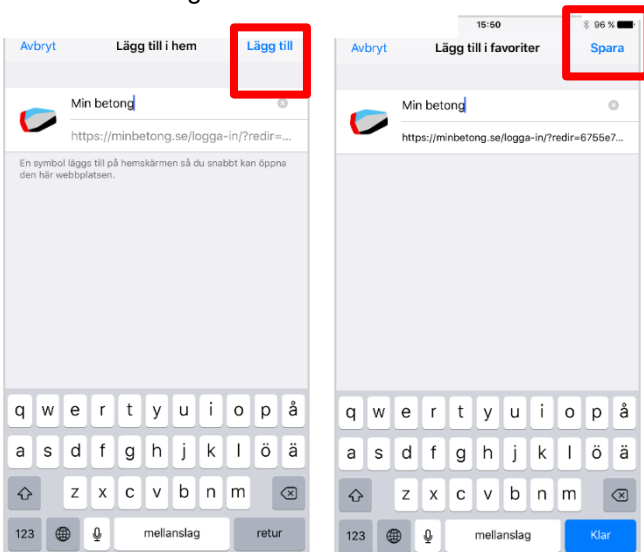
Avbryt Lägg till i hem Lägg till

Min betong

https://minbetong.se/logga-in/?redir=...

En symbol läggs till på hemskärmen så du snabbt kan öppna den här webbplatsen.

q w e r t y u i o p å
a s d f g h j k l ö ä
z x c v b n m
123 mellanslag retur

15:50 96 %

Avbryt Lägg till i favoriter Spara

Min betong

https://minbetong.se/logga-in/?redir=6755e7...

q w e r t y u i o p å
a s d f g h j k l ö ä
z x c v b n m
123 mellanslag Klar